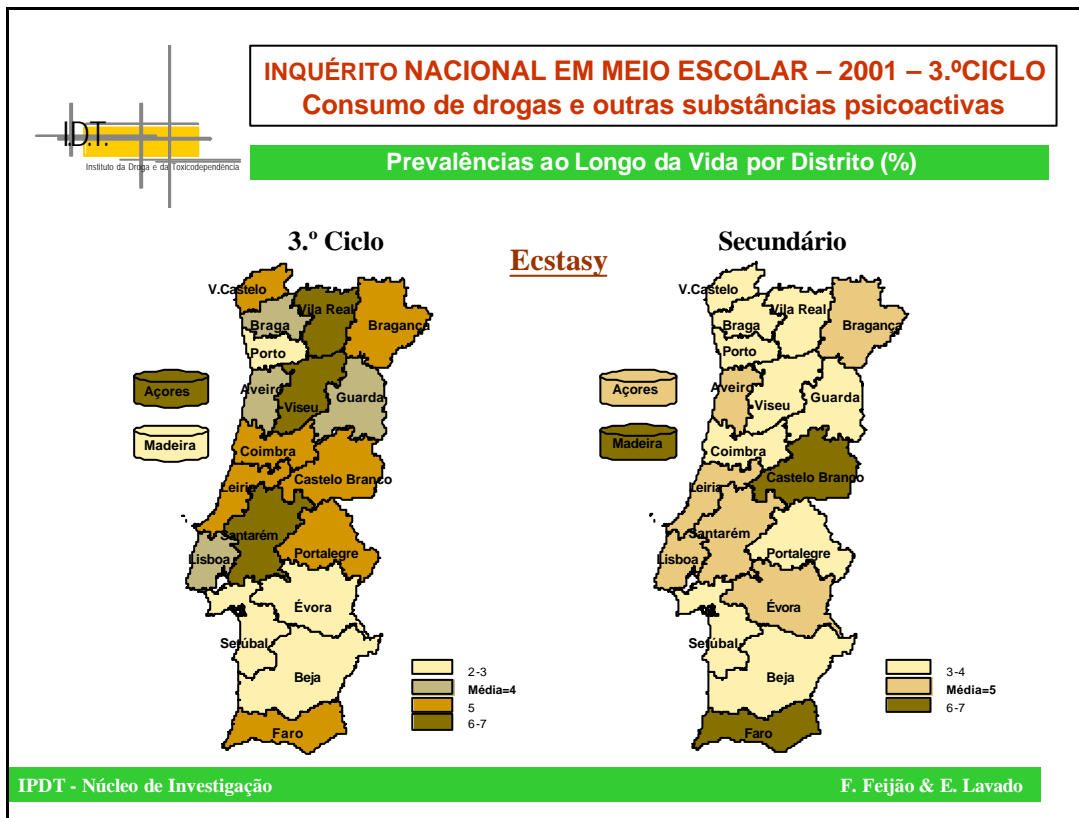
INQUÉRITO NACIONAL EM MEIO ESCOLAR – 2001 – 3.ºCICLO
Consumo de drogas e outras substâncias psicoactivas

I.D.T.
Instituto da Droga e da Toxicodependência

Prevalências ao Longo da Vida por Distrito (%)

3.º Ciclo

Ecstasy

Secundário

V.Castelo
Vila Real
Braga
Bragança
Porto
Açores
Aveiro
Viseu
Guarda
Madeira
Coimbra
Leiria
Castelo Branco
Santarém
Lisboa
Portalegre
Évora
Setúbal
Beja
Faro

2-3
Média=4
5
6-7

V.Castelo
Vila Real
Braga
Bragança
Porto
Açores
Aveiro
Viseu
Guarda
Madeira
Coimbra
Leiria
Castelo Branco
Santarém
Lisboa
Portalegre
Évora
Setúbal
Beja
Faro

3-4
Média=5
6-7

IPDT - Núcleo de Investigação
F. Feijão & E. Lavado